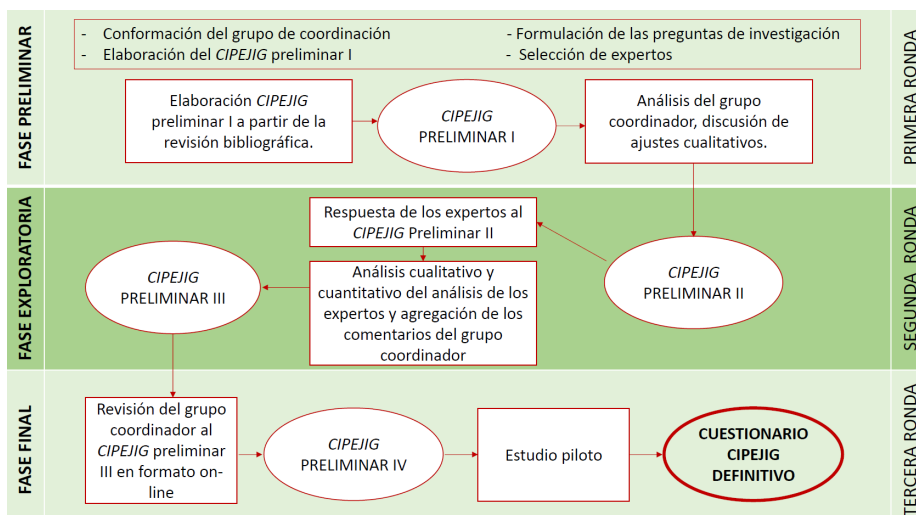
FASE PRELIMINAR

- Conformación del grupo de coordinación
- Elaboración del *CIPEJIG* preliminar I
- Formulación de las preguntas de investigación
- Selección de expertos

Elaboración *CIPEJIG* preliminar I a partir de la revisión bibliográfica.

*CIPEJIG* PRELIMINAR I

Análisis del grupo coordinador, discusión de ajustes cualitativos.

PRIMERA RONDA

FASE EXPLORATORIA

Respuesta de los expertos al *CIPEJIG* Preliminar II

*CIPEJIG* PRELIMINAR II

Análisis cualitativo y cuantitativo del análisis de los expertos y agregación de los comentarios del grupo coordinador

*CIPEJIG* PRELIMINAR III

SEGUNDA RONDA

FASE FINAL

Revisión del grupo coordinador al *CIPEJIG* preliminar III en formato online

*CIPEJIG* PRELIMINAR IV

Estudio piloto

CUESTIONARIO CIPEJIG DEFINITIVO

TERCERA RONDA